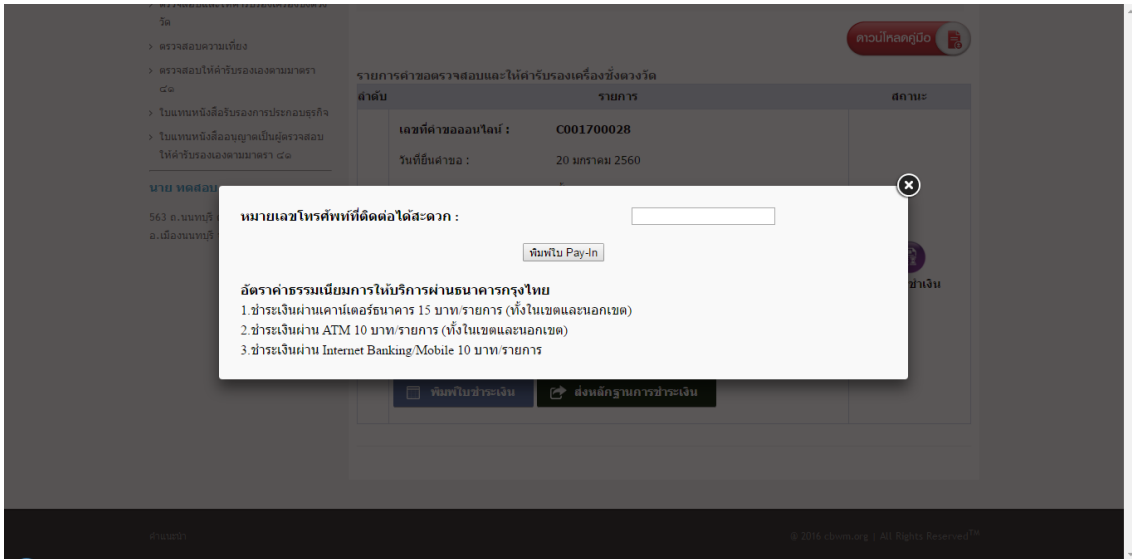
วัด

› ตรวจสอบความเที่ยง

› ตรวจสอบให้คำรับรองเองตามมาตรา ๔๑

› ใบแทนหนังสือรับรองการประกอบธุรกิจ

› ใบแทนหนังสืออนุญาตเป็นผู้ตรวจสอบให้คำรับรองเองตามมาตรา ๔๑

นาย ทดสอบ

563 ถ.นนทบุรี
อ.เมืองนนทบุรี

ดาวน์โหลดคู่มือ

รายการคำขอตรวจสอบและให้คำรับรองเครื่องชั่งตวงวัด

| ลำดับ | รายการ | สถานะ |
|---|---|---|
| | เลขที่คำขอออนไลน์ : C001700028 | |
| | วันที่ยื่นคำขอ : 20 มกราคม 2560 | |

ชำระเงิน

พิมพ์ใบชำระเงิน

ส่งหลักฐานการชำระเงิน

หมายเลขโทรศัพท์ที่ติดต่อได้สะดวก :

พิมพ์ใบ Pay-In

อัตราค่าธรรมเนียมการให้บริการผ่านธนาคารกรุงไทย
1.ชำระเงินผ่านเคาน์เตอร์ธนาคาร 15 บาท/รายการ (ทั้งในเขตและนอกเขต)
2.ชำระเงินผ่าน ATM 10 บาท/รายการ (ทั้งในเขตและนอกเขต)
3.ชำระเงินผ่าน Internet Banking/Mobile 10 บาท/รายการ

สำนักงาน

© 2016 cbwm.org | All Rights Reserved™